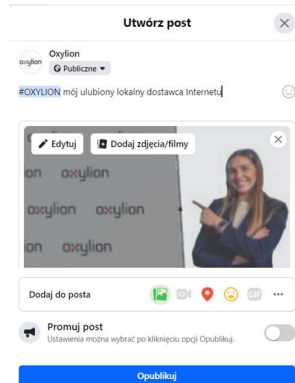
Utwórz post

oxylion
Oxylion
Publiczne ▾

#OXYLION mój ulubiony lokalny dostawca Internetu

Edytuj
Dodaj zdjęcia/filmy

on oxylion
oxylion oxylion
on oxylion

Dodaj do posta

GIF

Promuj post
Ustawienia można wybrać po kliknięciu opcji Opublikuj.

Opublikuj